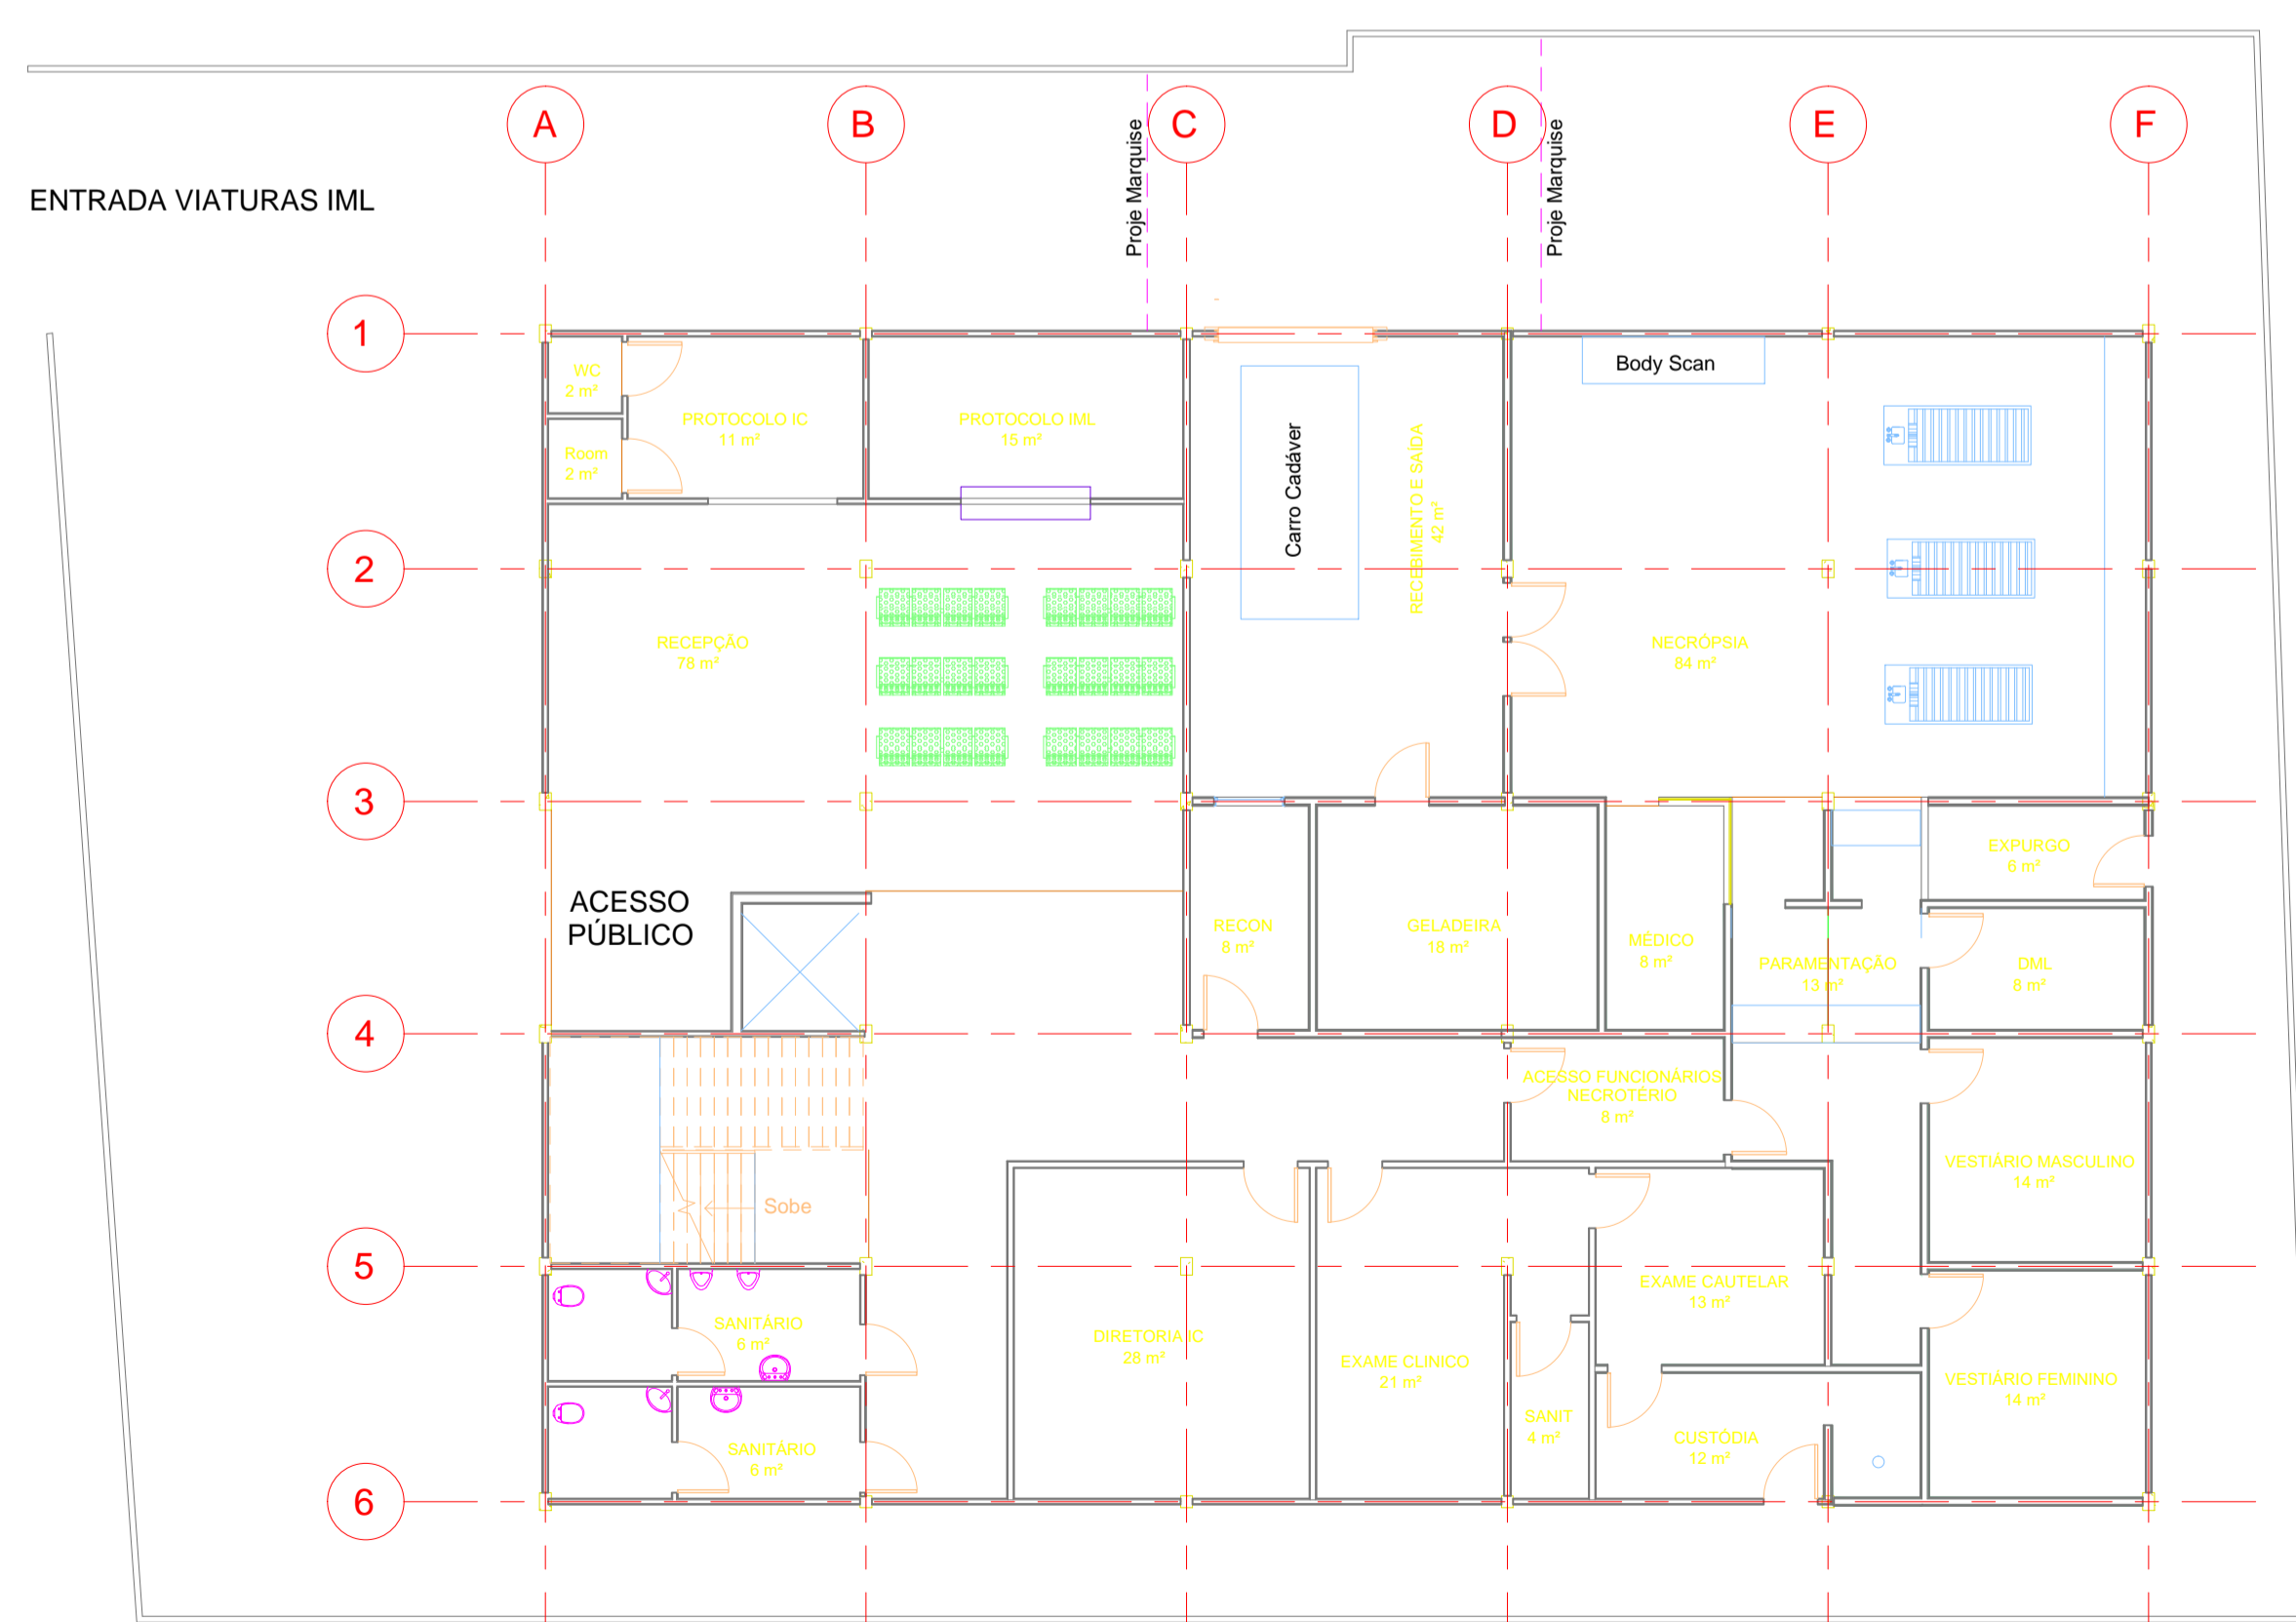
A
B
Proje Marquise
C
D
Proje Marquise
E
F

ENTRADA VIATURAS IML

1
2
3
4
5
6

WC
2 m²

Room
2 m²

PROTOCOLO IC
11 m²

PROTOCOLO IML
15 m²

Carro Cadáver

RECEBIMENTO E SAÍDA
42 m²

Body Scan

NECRÓPSIA
84 m²

RECEPÇÃO
78 m²

ACESSO
PÚBLICO

RECON
8 m²

GELADEIRA
18 m²

MÉDICO
8 m²

PARAMENTAÇÃO
13 m²

EXPURGO
6 m²

DML
8 m²

ACESSO FUNCIONÁRIOS
NECROTÉRIO
8 m²

Sobe

VESTIÁRIO MASCULINO
14 m²

SANITÁRIO
6 m²

DIRETORIA IC
28 m²

EXAME CLINICO
21 m²

EXAME CAUTELAR
13 m²

SANIT
4 m²

CUSTÓDIA
12 m²

VESTIÁRIO FEMININO
14 m²

SANITÁRIO
6 m²